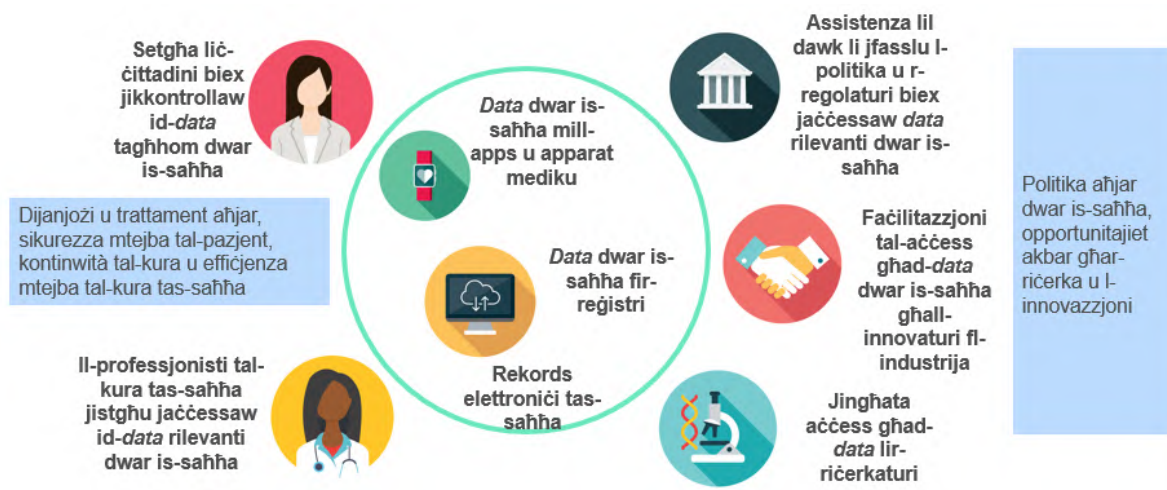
Setgħa liċ-ċittadini biex jikkontrollaw id-*data* tagħhom dwar is-saħħa

Dijanjożi u trattament aħjar, sikurezza mtejba tal-pazjent, kontinwità tal-kura u effiċjenza mtejba tal-kura tas-saħħa

Il-professjonisti tal-kura tas-saħħa jistgħu jaċċessaw id-*data* rilevanti dwar is-saħħa

*Data* dwar is-saħħa mill-apps u apparat mediku

*Data* dwar is-saħħa fir-reġistri

Rekords elettroniċi tas-saħħa

Assistenza lil dawk li jfasslu l-politika u r-regolaturi biex jaċċessaw *data* rilevanti dwar is-saħħa

Faċilitazzjoni tal-aċċess għad-*data* dwar is-saħħa għall-innovaturi fl-industrija

Jingħata aċċess għad-*data* lir-riċerkaturi

Politika aħjar dwar is-saħħa, opportunitajiet akbar għar-riċerka u l-innovazzjoni